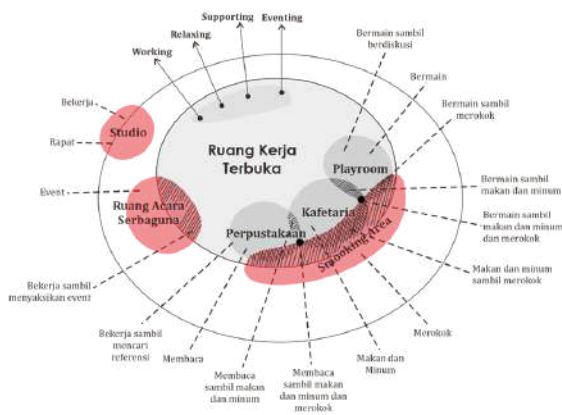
Supporting
Eventing
Relaxing
Working
Bermain sambil berdiskusi
Bermain
Bermain sambil merokok
Bekerja
Rapat
Studio
Ruang Kerja Terbuka
Playroom
Event
Bermain sambil makan dan minum
Ruang Acara Serbaguna
Kafetaria
Bermain sambil makan dan minum dan merokok
Perpustakaan
Smooking Area
Makan dan minum sambil merokok
Bekerja sambil menyaksikan event
Merokok
Bekerja sambil mencari referensi
Membaca
Membaca sambil makan dan minum
Membaca sambil makan dan minum dan merokok
Makan dan Minum